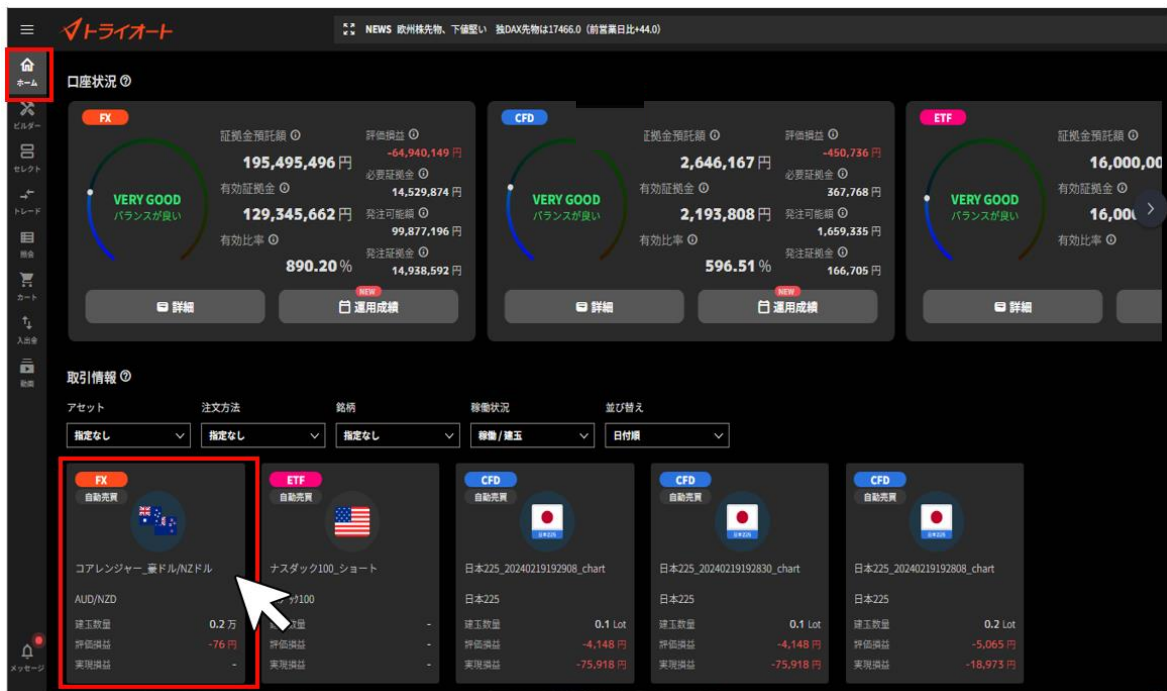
トライオート

NEWS 欧州株先物、下値堅い 独DAX先物は17466.0（前営業日比+44.0）

ホーム
ビルダー
セレクト
トレード
照会
カート
入出金
動画
メッセージ

口座状況

FX
VERY GOOD
バランスが良い
証拠金預託額 195,495,496円
有効証拠金 129,345,662円
有効比率 890.20%
評価損益 -64,940,149円
必要証拠金 14,529,874円
発注可能額 99,877,196円
発注証拠金 14,938,592円
詳細
NEW
運用成績

CFD
VERY GOOD
バランスが良い
証拠金預託額 2,646,167円
有効証拠金 2,193,808円
有効比率 596.51%
評価損益 -450,736円
必要証拠金 367,768円
発注可能額 1,659,335円
発注証拠金 166,705円
詳細
NEW
運用成績

ETF
VERY GOOD
バランスが良い
証拠金預託額 16,000,00
有効証拠金 16,00
有効比率
詳細

取引情報

アセット 指定なし
注文方法 指定なし
銘柄 指定なし
稼働状況 稼働/建玉
並び替え 日付順

FX
自動売買
コアレンジャー_豪ドル/NZドル
AUD/NZD
建玉数量 0.2万
評価損益 -76円
実現損益 -

ETF
自動売買
ナスダック100_ショート
ック100
建玉数量 -
評価損益 -
実現損益 -

CFD
自動売買
日本225_20240219192908_chart
日本225
建玉数量 0.1 Lot
評価損益 -4,148円
実現損益 -75,918円

CFD
自動売買
日本225_20240219192830_chart
日本225
建玉数量 0.1 Lot
評価損益 -4,148円
実現損益 -75,918円

CFD
自動売買
日本225_20240219192808_chart
日本225
建玉数量 0.2 Lot
評価損益 -5,065円
実現損益 -18,973円